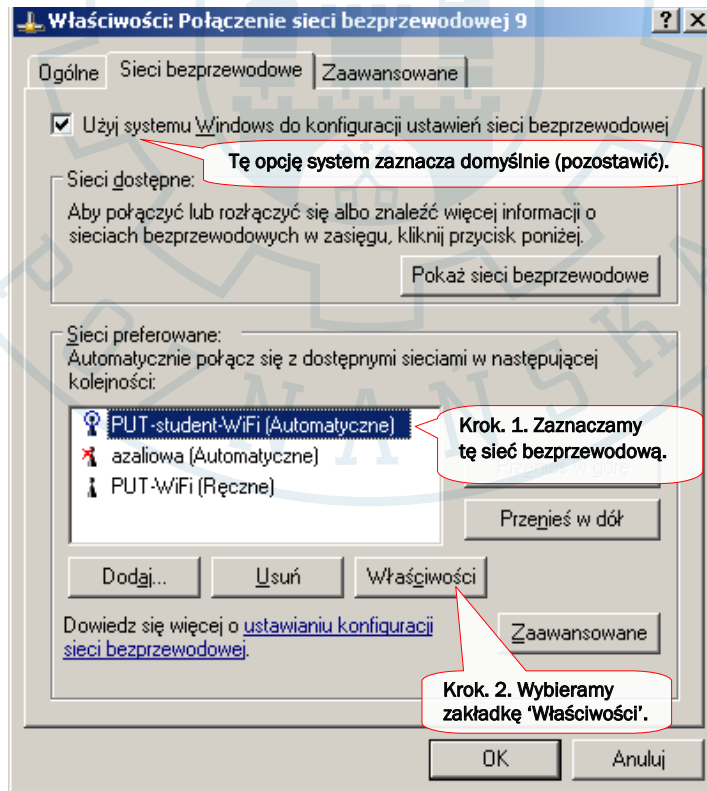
Właściwości: Połączenie sieci bezprzewodowej 9

?

Ogólne | Sieci bezprzewodowe | Zaawansowane

Użyj systemu Windows do konfiguracji ustawień sieci bezprzewodowej

Tę opcję system zaznacza domyślnie (pozostawić).

Sieci dostępne:

Aby połączyć lub rozłączyć się albo znaleźć więcej informacji o sieciach bezprzewodowych w zasięgu, kliknij przycisk poniżej.

Pokaż sieci bezprzewodowe

Sieci preferowane:

Automatycznie połącz się z dostępnymi sieciami w następującej kolejności:

PUT-student-WiFi (Automatyczne)

azaliowa (Automatyczne)

PUT-WiFi (Ręczne)

Krok. 1. Zaznaczamy tę sieć bezprzewodową.

Przenieś w górę

Przenieś w dół

Dodaj...

Usuń

Właściwości

Dowiedz się więcej o ustawianiu konfiguracji sieci bezprzewodowej.

Zaawansowane

Krok. 2. Wybieramy zakładkę 'Właściwości'.

OK

Anuluj